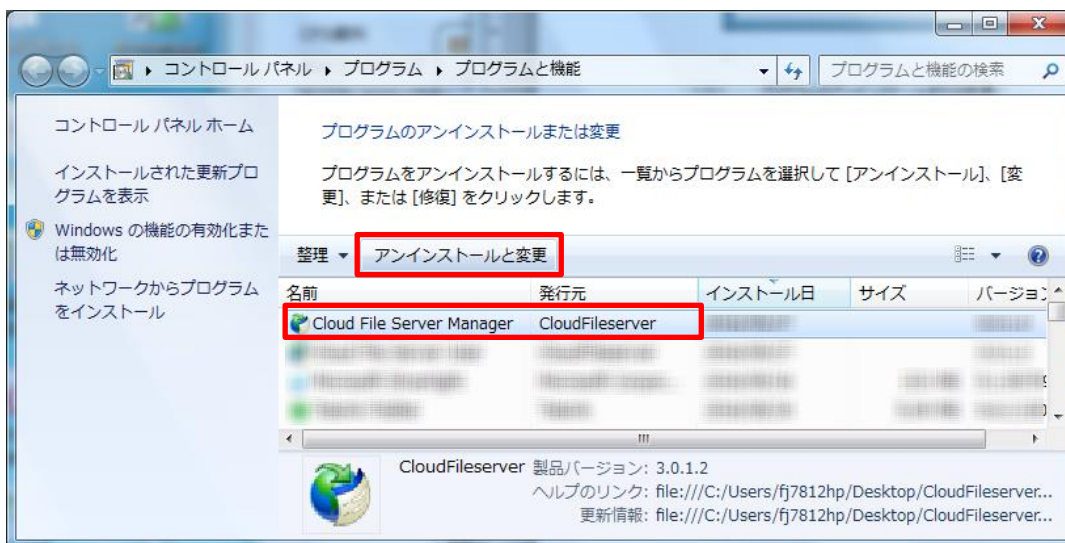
コントロール パネル ▸ プログラム ▸ プログラムと機能

プログラムと機能の検索

コントロール パネル ホーム

インストールされた更新プログラムを表示

Windows の機能の有効化または無効化

ネットワークからプログラムをインストール

プログラムのアンインストールまたは変更

プログラムをアンインストールするには、一覧からプログラムを選択して [アンインストール]、[変更]、または [修復] をクリックします。

整理 ▾ アンインストールと変更

| 名前 | 発行元 | インストール日 | サイズ | バージョン |
|---|---|---|---|---|
| Cloud File Server Manager | CloudFileserver | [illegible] | | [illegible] |
| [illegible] | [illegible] | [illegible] | | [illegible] |
| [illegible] | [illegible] | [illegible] | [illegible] | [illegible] |
| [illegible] | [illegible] | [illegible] | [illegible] | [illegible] |

CloudFileserver 製品バージョン: 3.0.1.2
ヘルプのリンク: file:///C:/Users/fj7812hp/Desktop/CloudFileserver...
更新情報: file:///C:/Users/fj7812hp/Desktop/CloudFileserver...